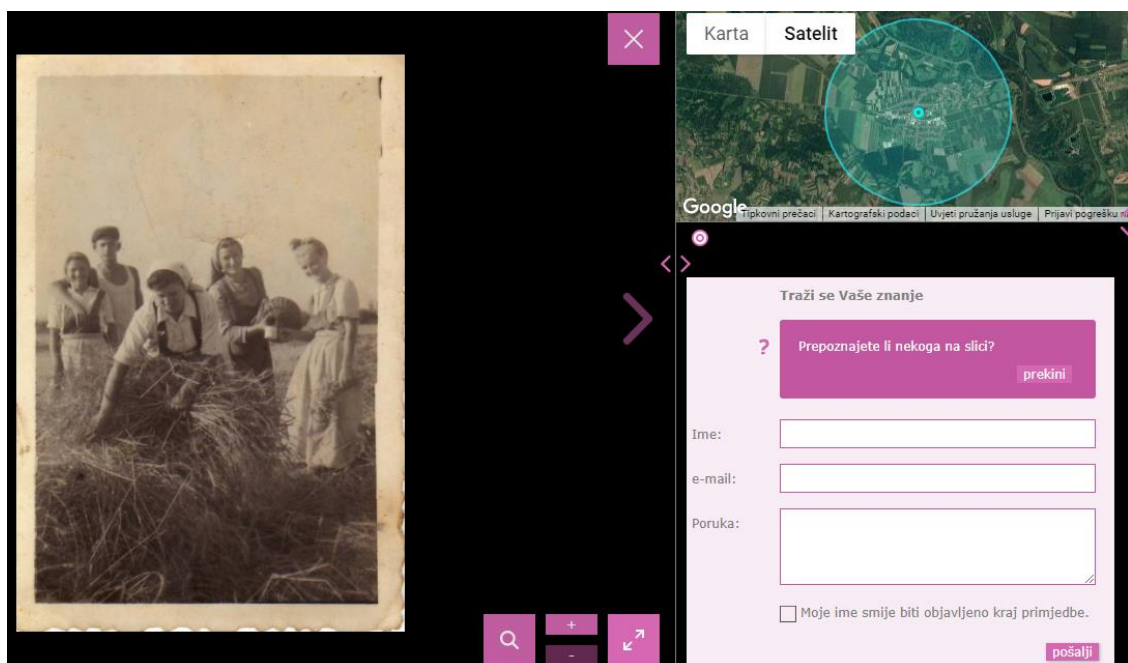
Karta
Satelit

Google Tipkovni prečaci | Kartografski podaci | Uvjeti pružanja usluge | Prijavi pogrešku

Traži se Vaše znanje

?
Prepoznajete li nekoga na slici?
prekini

Ime:
e-mail:
Poruka:

Moje ime smije biti objavljeno kraj primjedbe.

pošalji

+
-